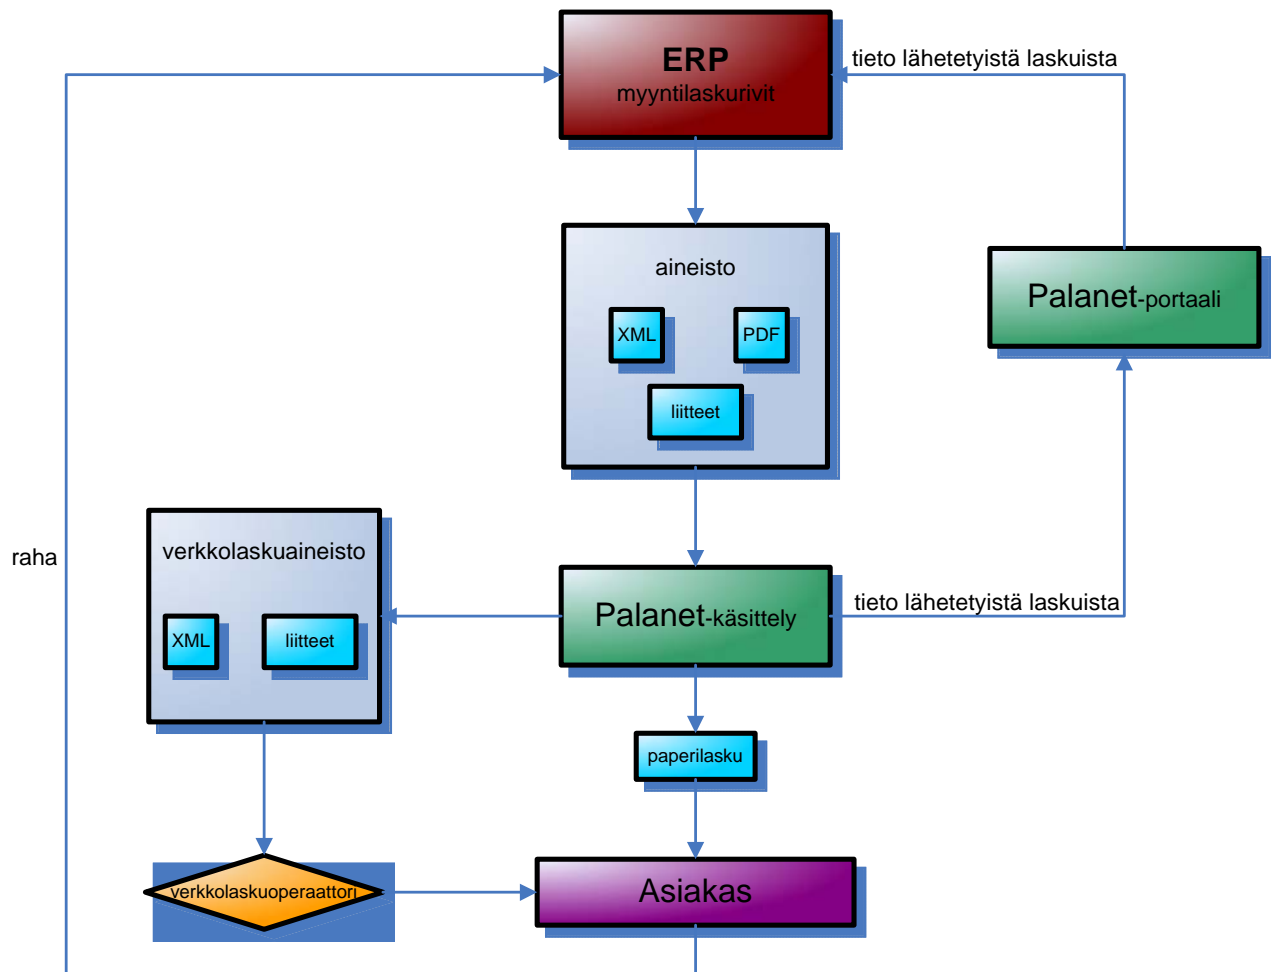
ERP
myyntilaskurivit

tieto lähetetyistä laskuista

aineisto

XML

PDF

liitteet

Palanet-portaali

raha

verkkolaskuaineisto

XML

liitteet

Palanet-käsittely

tieto lähetetyistä laskuista

paperilasku

verkkolaskuoperaattori

Asiakas